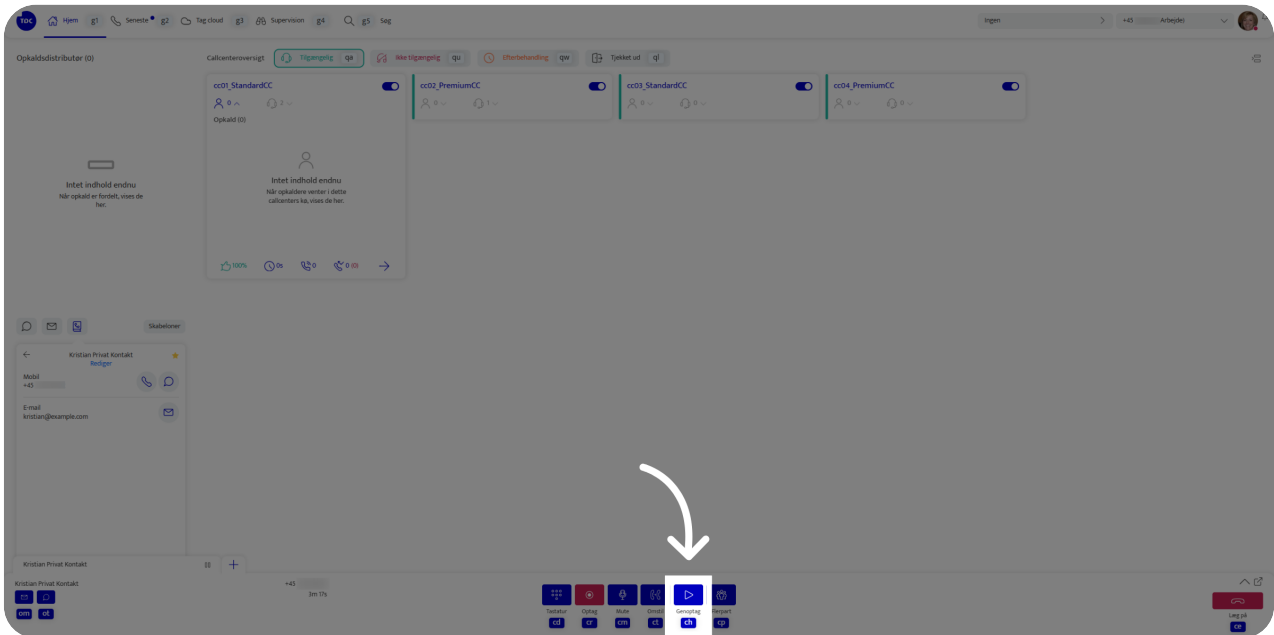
TOC Hjem g1 Seneste g2 Tag cloud g3 Supervision g4 Søg g5 Søg

Ingen

+45 Arbejde

Opkaldsdistributør (0)

Callcenteroversigt Tilgængelig qa Ikke tilgængelig qu Efterbehandling qw Tjekket ud ql

cc01_StandardCC
0 2
Opkald (0)
Intet indhold endnu
Når opkaldere venter i dette callcenters kø, vises de her.
100% 0s 0 0 (0)

cc02_PremiumCC
0 1

cc03_StandardCC
0 0

cc04_PremiumCC
0 0

Intet indhold endnu
Når opkald er fordelt, vises de her.

Skabeloner

Kristian Privat Kontakt
Rediger
Mobil
+45
E-mail
kristian@example.com

Kristian Privat Kontakt

Kristian Privat Kontakt
+45
om ot
0m 17s

Tastatur cd
Optag cr
Mute cm
Omstil ct
Genoptag ch
Flerpart cp

Læg på ce